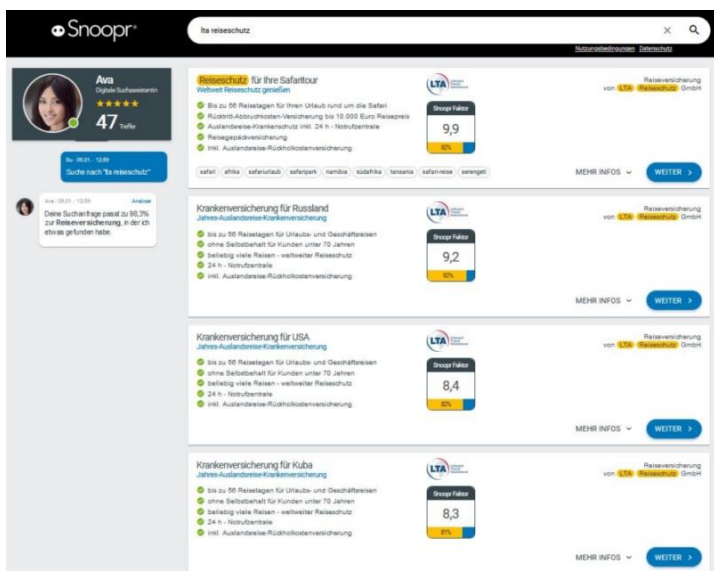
Snoopr

lta reiseschutz

Nutzungsbedingungen Datenschutz

Ava
Digitale Suchassistentin
★★★★★
47 Treffer

Du · 09.01. · 12:59
Suche nach "lta reiseschutz"

Ava · 09.01. · 12:59 Analyse
Deine Suchanfrage passt zu 98,3% zur Reiseversicherung, in der ich etwas gefunden habe.

Reiseschutz für Ihre Safaritour
Weltweit Reiseschutz genießen
Bis zu 56 Reisetagen für Ihren Urlaub rund um die Safari
Rücktritt-Abbruchkosten-Versicherung bis 10.000 Euro Reisepreis
Auslandsreise-Krankenschutz inkl. 24 h - Notrufzentrale
Reisegepäckversicherung
Inkl. Auslandsreise-Rückholkostenversicherung
LTA
Snoopr Faktor
9,9
92%
Reiseversicherung von LTA Reiseschutz GmbH
safari afrika safariurlaub safaripark namibia südafrika tansania safari-reise serengeti
MEHR INFOS WEITER >

Krankenversicherung für Russland
Jahres-Auslandsreise-Krankenversicherung
bis zu 56 Reisetagen für Urlaubs- und Geschäftsreisen
ohne Selbstbehalt für Kunden unter 70 Jahren
beliebig viele Reisen - weltweiter Reiseschutz
24 h - Notrufzentrale
inkl. Auslandsreise-Rückholkostenversicherung
LTA
Snoopr Faktor
9,2
92%
Reiseversicherung von LTA Reiseschutz GmbH
MEHR INFOS WEITER >

Krankenversicherung für USA
Jahres-Auslandsreise-Krankenversicherung
bis zu 56 Reisetagen für Urlaubs- und Geschäftsreisen
ohne Selbstbehalt für Kunden unter 70 Jahren
beliebig viele Reisen - weltweiter Reiseschutz
24 h - Notrufzentrale
inkl. Auslandsreise-Rückholkostenversicherung
LTA
Snoopr Faktor
8,4
92%
Reiseversicherung von LTA Reiseschutz GmbH
MEHR INFOS WEITER >

Krankenversicherung für Kuba
Jahres-Auslandsreise-Krankenversicherung
bis zu 56 Reisetagen für Urlaubs- und Geschäftsreisen
ohne Selbstbehalt für Kunden unter 70 Jahren
beliebig viele Reisen - weltweiter Reiseschutz
24 h - Notrufzentrale
inkl. Auslandsreise-Rückholkostenversicherung
LTA
Snoopr Faktor
8,3
87%
Reiseversicherung von LTA Reiseschutz GmbH
MEHR INFOS WEITER >